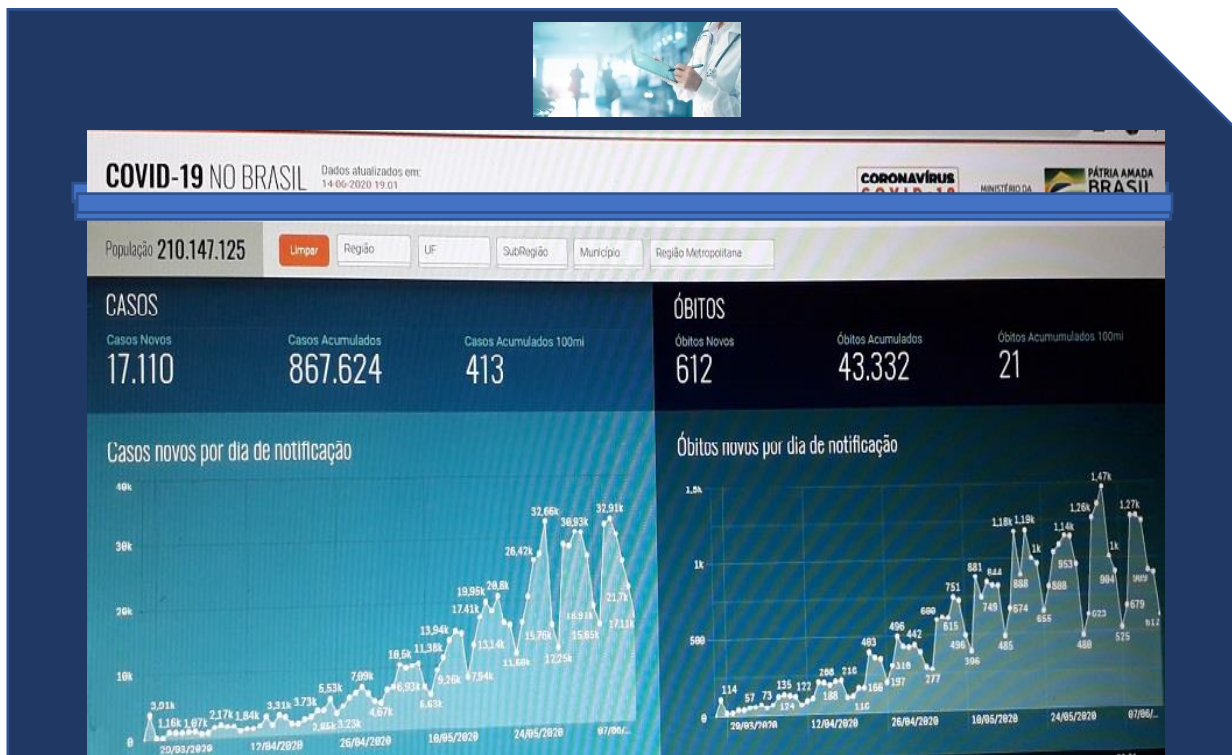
COVID-19 NO BRASIL Dados atualizados em: 14-06-2020 19:01

CORONAVÍRUS COVID-19 MINISTÉRIO DA PÁTRIA AMADA BRASIL

População 210.147.125 Limpar Região UF SubRegião Município Região Metropolitana

CASOS

Casos Novos 17.110

Casos Acumulados 867.624

Casos Acumulados 100mi 413

ÓBITOS

Óbitos Novos 612

Óbitos Acumulados 43.332

Óbitos Acumulados 100mi 21

Casos novos por dia de notificação

40k 30k 20k 10k 0

3,91k 1,16k 1,67k 2,17k 1,84k 3,31k 3,73k 2,85k 3,23k 5,53k 7,09k 4,67k 10,5k 6,93k 11,38k 6,63k 13,94k 9,26k 17,41k 19,95k 20,8k 7,94k 13,14k 26,42k 11,60k 15,76k 32,66k 30,93k 17,25k 16,9k 15,65k 32,91k 21,7k 17,11k

29/03/2020 12/04/2020 26/04/2020 10/05/2020 24/05/2020 07/06/...

Óbitos novos por dia de notificação

1,5k 1k 500 0

114 57 73 135 122 124 208 188 216 116 166 403 197 496 318 442 277 680 751 615 496 396 881 749 844 1,18k 1,19k 674 485 888 1k 655 1,14k 953 888 1,26k 480 1,47k 1k 623 904 525 1,27k 909 679 612

29/03/2020 12/04/2020 26/04/2020 10/05/2020 24/05/2020 07/06/...